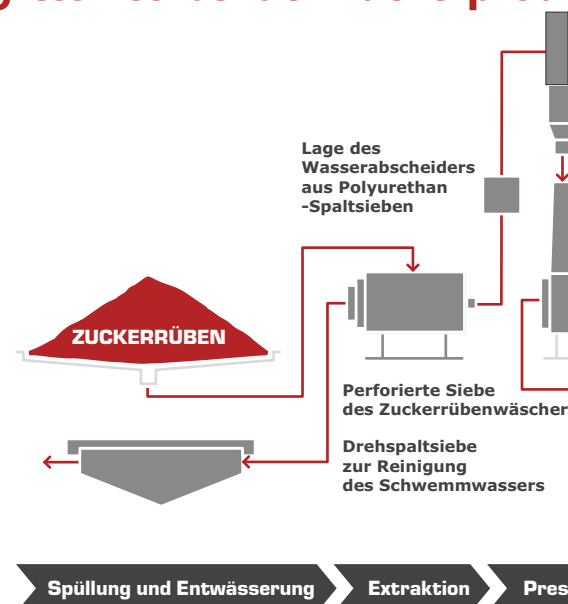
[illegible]

Lage des Wasserabscheiders aus Polyurethan -Spaltsieben

ZUCKERRÜBEN

Perforierte Siebe des Zuckerrübenwäscher

Drehspaltsiebe zur Reinigung des Schwemmwassers

Spüllung und Entwässerung

Extraktion

Pres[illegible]